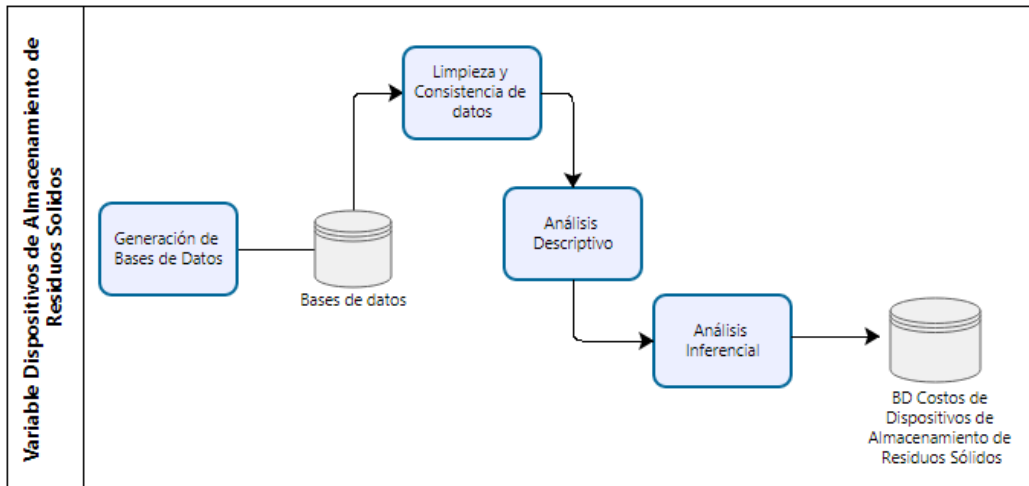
Variable Dispositivos de Almacenamiento de Residuos Solidos

Generación de Bases de Datos

Bases de datos

Limpieza y Consistencia de datos

Análisis Descriptivo

Análisis Inferencial

BD Costos de Dispositivos de Almacenamiento de Residuos Sólidos